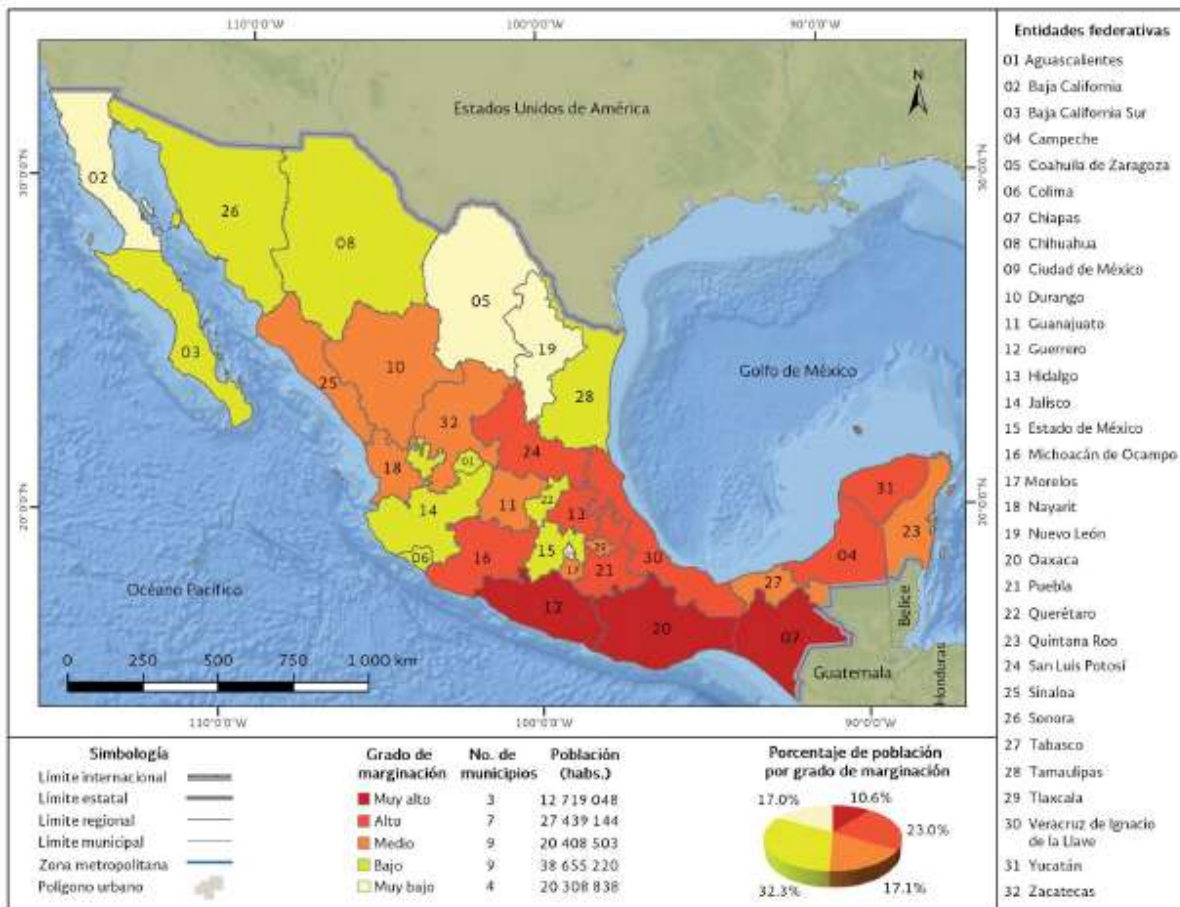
110°0'0"W
100°0'0"W
90°0'0"W

Estados Unidos de América

N

30°0'0"N

02
26
08
05
19
03
10
25
28
32
24
18
01
11
22
13
14
06
15
29
17
16
21
30
31
23
04
27
12
20
07

Golfo de México

Océano Pacífico

20°0'0"N

0 250 500 750 1 000 km

Guatemala
Belice
Honduras

110°0'0"W
100°0'0"W
90°0'0"W

Entidades federativas
01 Aguascalientes
02 Baja California
03 Baja California Sur
04 Campeche
05 Coahuila de Zaragoza
06 Colima
07 Chiapas
08 Chihuahua
09 Ciudad de México
10 Durango
11 Guanajuato
12 Guerrero
13 Hidalgo
14 Jalisco
15 Estado de México
16 Michoacán de Ocampo
17 Morelos
18 Nayarit
19 Nuevo León
20 Oaxaca
21 Puebla
22 Querétaro
23 Quintana Roo
24 San Luis Potosí
25 Sinaloa
26 Sonora
27 Tabasco
28 Tamaulipas
29 Tlaxcala
30 Veracruz de Ignacio de la Llave
31 Yucatán
32 Zacatecas

Simbología
Límite internacional
Límite estatal
Límite regional
Límite municipal
Zona metropolitana
Polígono urbano

| Grado de marginación | No. de municipios | Población (habs.) |
|---|---|---|
| Muy alto | 3 | 12 719 048 |
| Alto | 7 | 27 439 144 |
| Medio | 9 | 20 408 503 |
| Bajo | 9 | 38 655 220 |
| Muy bajo | 4 | 20 308 838 |

Porcentaje de población por grado de marginación
17.0%
10.6%
23.0%
32.3%
17.1%